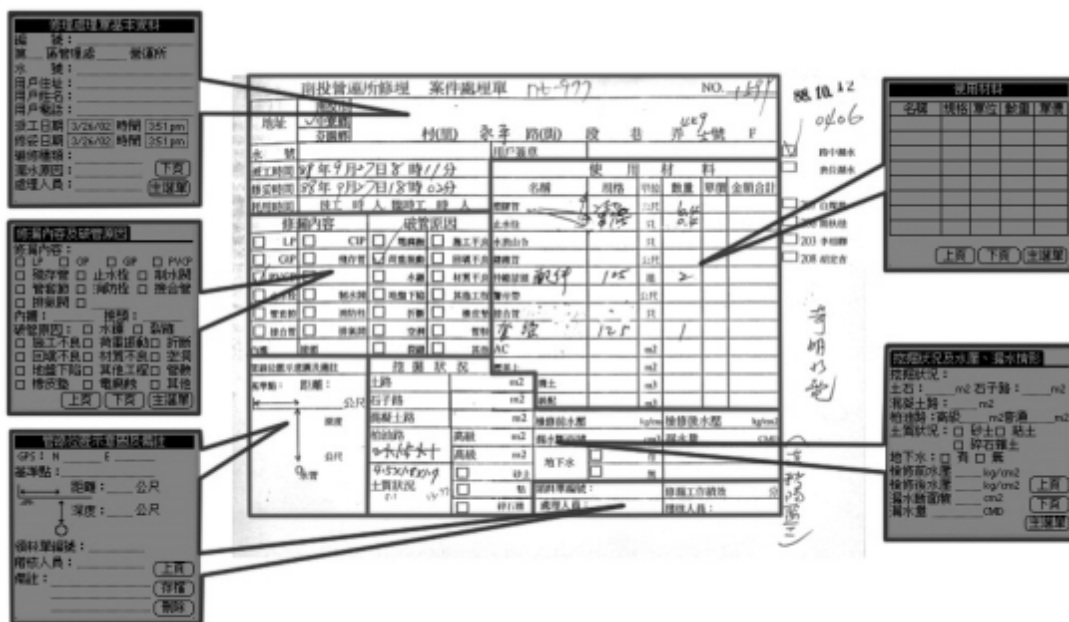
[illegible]
編　號：
漏　區管理處　　營運所
水　號：
用戶住址：
用戶姓名：
用戶電話：
接工日期 3/26/02 時間 3:51 pm
修妥日期 3/26/02 時間 3:51 pm
維修種類：
漏水類別：
處理人員：
下頁
主選單

修漏內容及破管原因
修漏內容：
□ LP □ CIP □ GIP □ PVCP
□ 預埋管 □ 止水栓 □ 制水閥
□ 管套節 □ 消防栓 □ 接合管
□ 排氣閥 □
內徑：　　接頭：
破管原因：□ 水錘 □ 裂縫
□ 施工不良 □ 荷重振動 □ 折斷
□ 回填不良 □ 材質不良 □ 老舊
□ 地盤下陷 □ 其他工程 □ 管軟
□ 接頭鬆 □ 電蝕 □ 其他
上頁　下頁　主選單

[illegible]
GPS： N　　　E
基準點：
距離：　公尺
深度：　公尺
領料單編號：
用料人員：
備註：
上頁
存檔
刪除

南投營運所修理　案件處理單　D6-977　NO. 1897
88.10.12
0406
地址　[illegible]　村(里)　永豐　路(街)　段　巷　弄 409 號　F
水　號
用戶姓名
接工時間 97年9月27日8時11分
修妥時間 97年9月27日8時02分
作業時間　技工　叶人　臨時工　路人
修漏內容　破管原因
□ LP □ CIP □ 電蝕 □ 施工不良
□ GIP □ 預埋管 ☑ 荷重振動 □ 回填不良
☑ PVCP □ □ 水錘 □ 材質不良
□ □ 制水閥 □ 地盤下陷 □ 其他工程
□ 管套節 □ 消防栓 □ 折斷 □ 接頭鬆
□ 接合管 □ 排氣閥 □ 空洞 □ 管軟
使用材料
名稱 規格 單位 數量 單價 金額合計
105 > 
125 1
距離：公尺
深度
公尺
管徑
挖掘狀況
土路 m2
石子路 m2
混凝土路 m2
柏油路 m2 高級 m2
高級 m2
土質狀況
砂土
黏土
碎石層
地下水
修漏前水壓
修漏後水壓
漏水面積
漏水量
修漏工作時效
修漏人員
領料單編號
處理人員

使用材料
名稱 規格 單位 數量 單價
上頁　下頁　主選單

挖掘狀況及水壓、漏水情形
挖掘狀況：
土石：　m2 石子路：　m2
混凝土路：　m2
柏油路：高級　m2 普通　m2
土質狀況：□ 砂土 □ 黏土
□ 碎石層土
地下水：□ 有 □ 無
修漏前水壓　kg/cm2
修漏後水壓　kg/cm2
漏水面積　cm2
漏水量　CMD
上頁
下頁
主選單